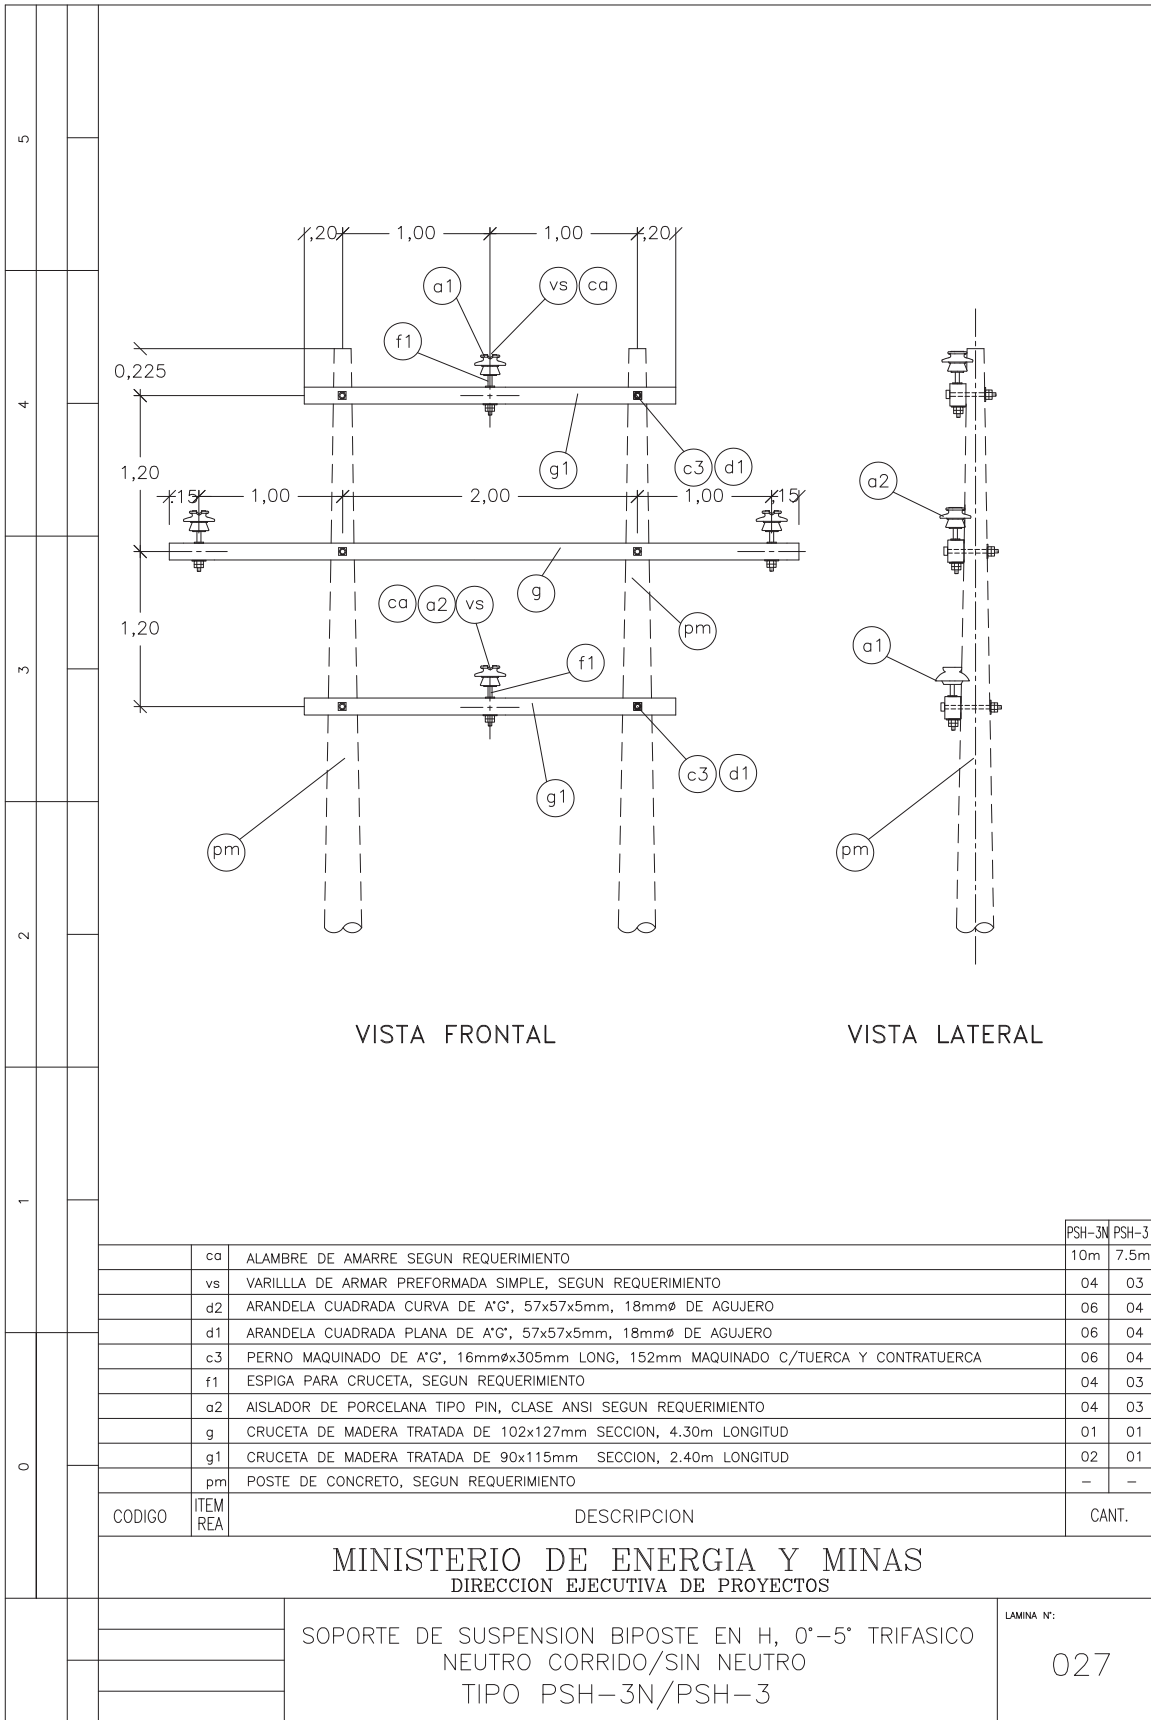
5

4

3

2

1

0

,20 1,00 1,00 ,20

a1 vs ca

f1

0,225

g1 c3 d1

1,20

,15 1,00 2,00 1,00 ,15

g

1,20

ca a2 vs

pm

f1

c3 d1

g1

pm

a2

a1

pm

VISTA FRONTAL

VISTA LATERAL

| CODIGO | ITEM REA | DESCRIPCION | PSH-3N | PSH-3 |
|---|---|---|---|---|
| | ca | ALAMBRE DE AMARRE SEGUN REQUERIMIENTO | 10m | 7.5m |
| | vs | VARILLLA DE ARMAR PREFORMADA SIMPLE, SEGUN REQUERIMIENTO | 04 | 03 |
| | d2 | ARANDELA CUADRADA CURVA DE A°G°, 57x57x5mm, 18mmø DE AGUJERO | 06 | 04 |
| | d1 | ARANDELA CUADRADA PLANA DE A°G°, 57x57x5mm, 18mmø DE AGUJERO | 06 | 04 |
| | c3 | PERNO MAQUINADO DE A°G°, 16mmøx305mm LONG, 152mm MAQUINADO C/TUERCA Y CONTRATUERCA | 06 | 04 |
| | f1 | ESPIGA PARA CRUCETA, SEGUN REQUERIMIENTO | 04 | 03 |
| | a2 | AISLADOR DE PORCELANA TIPO PIN, CLASE ANSI SEGUN REQUERIMIENTO | 04 | 03 |
| | g | CRUCETA DE MADERA TRATADA DE 102x127mm SECCION, 4.30m LONGITUD | 01 | 01 |
| | g1 | CRUCETA DE MADERA TRATADA DE 90x115mm SECCION, 2.40m LONGITUD | 02 | 01 |
| | pm | POSTE DE CONCRETO, SEGUN REQUERIMIENTO | – | – |
| | | | CANT. | |

MINISTERIO DE ENERGIA Y MINAS
DIRECCION EJECUTIVA DE PROYECTOS

SOPORTE DE SUSPENSION BIPOSTE EN H, 0°–5° TRIFASICO
NEUTRO CORRIDO/SIN NEUTRO
TIPO PSH–3N/PSH–3

LAMINA N°:
027